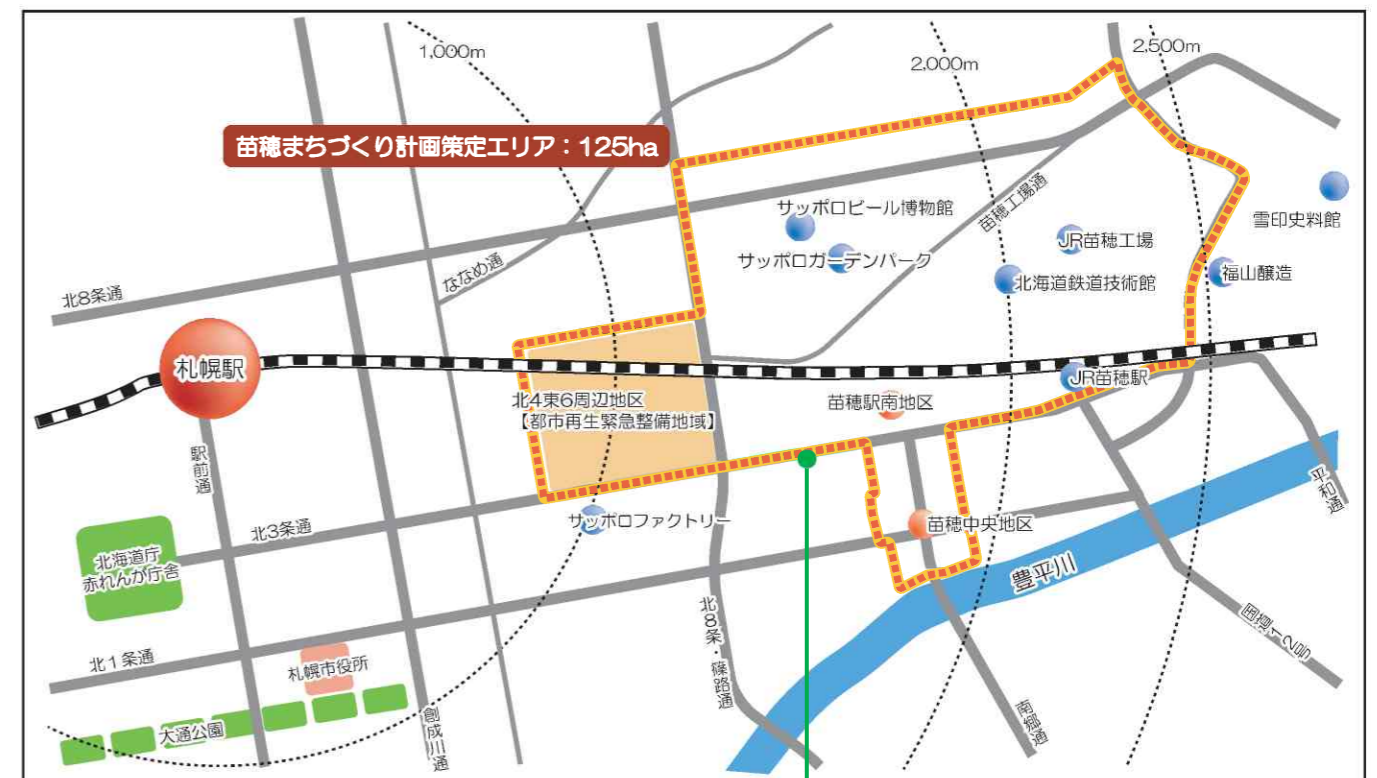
1,000m

2,000m

2,500m

苗穂まちづくり計画策定エリア：125ha

サッポロビール博物館

苗穂工場通

JR苗穂工場

雪印史料館

ななめ通

サッポロガーデンパーク

北海道鉄道技術館

福山醸造

北8条通

札幌駅

JR苗穂駅

北4東6周辺地区
【都市再生緊急整備地域】

苗穂駅南地区

駅前通

平和通

北3条通

サッポロファクトリー

苗穂中央地区

北海道庁
赤れんが庁舎

豊平川

北8条・篠路通

国道12号

北1条通

札幌市役所

大通公園

創成川通

南郷通